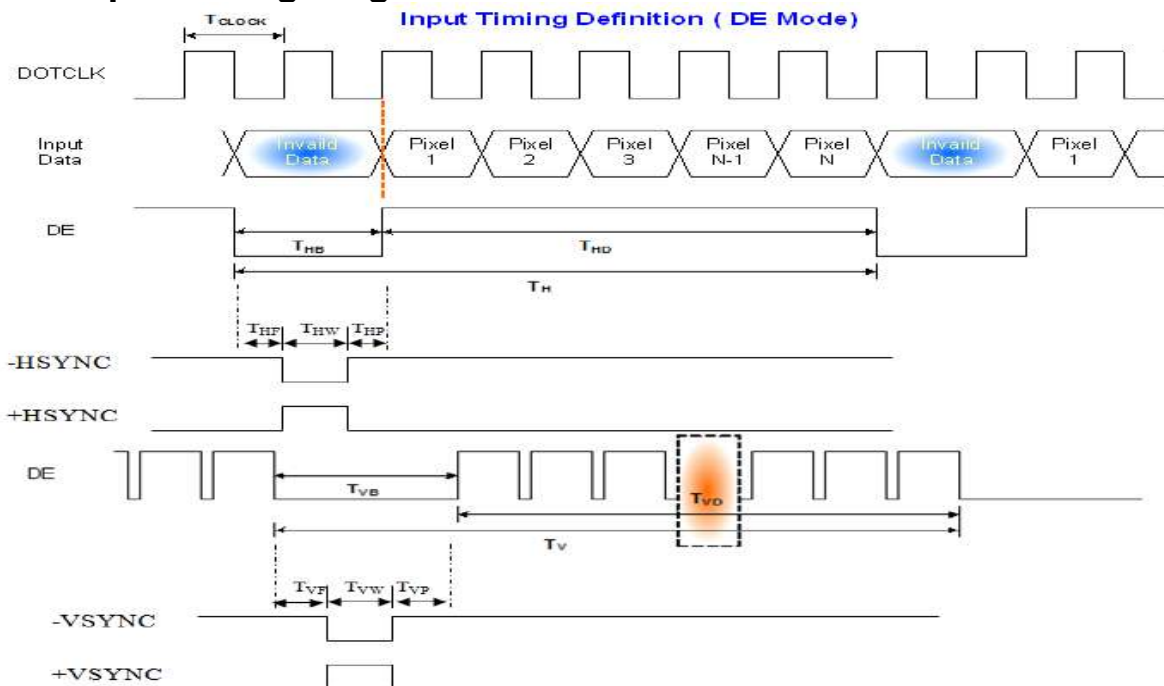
Input Timing Definition ( DE Mode)

$T_{CLOCK}$

DOTCLK

Input Data

Invalid Data

Pixel 1

Pixel 2

Pixel 3

Pixel N-1

Pixel N

Invalid Data

Pixel 1

DE

$T_{HB}$

$T_{HD}$

$T_H$

$T_{HF}$ $T_{HW}$ $T_{HP}$

-HSYNC

+HSYNC

DE

$T_{VB}$

$T_{VD}$

$T_V$

$T_{VF}$ $T_{VW}$ $T_{VP}$

-VSYNC

+VSYNC